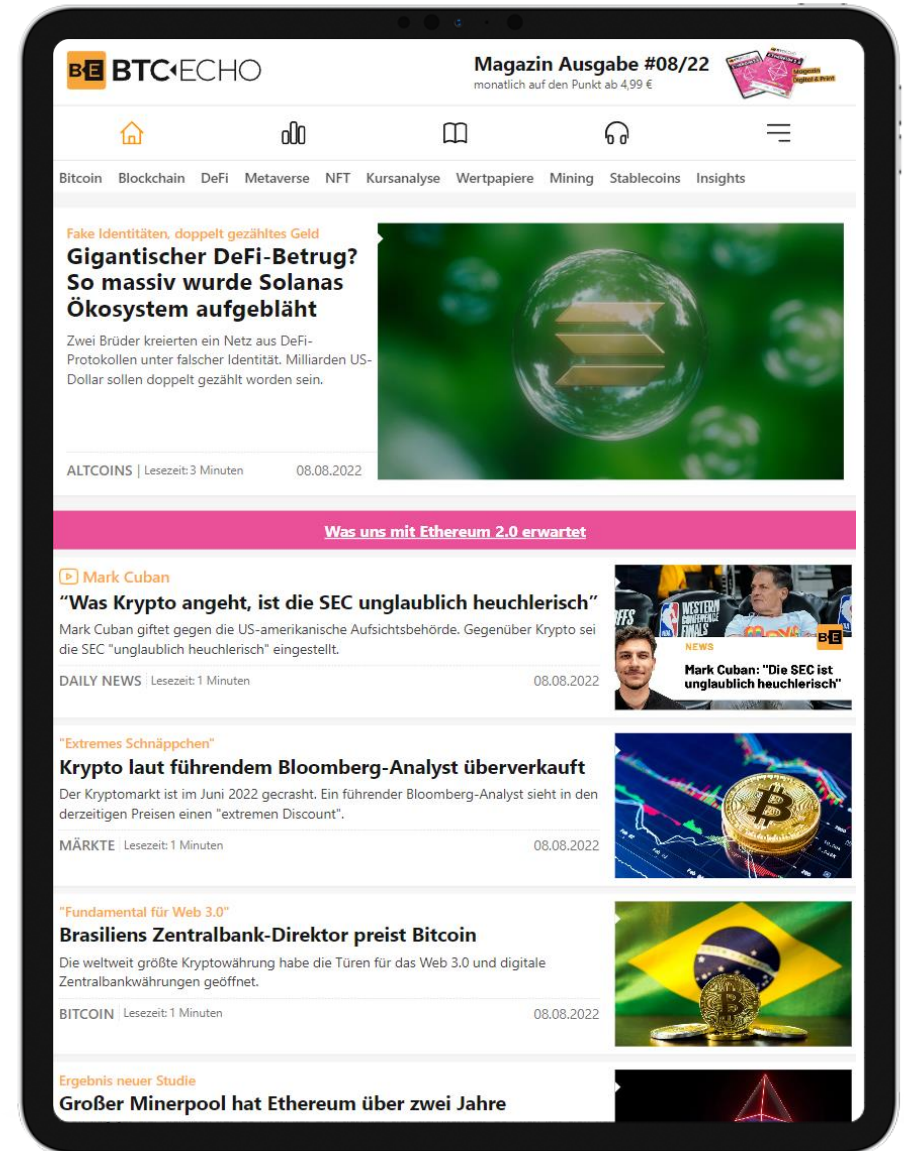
BE BTC ECHO

Magazin Ausgabe #08/22
monatlich auf den Punkt ab 4,99 €

Bitcoin Blockchain DeFi Metaverse NFT Kursanalyse Wertpapiere Mining Stablecoins Insights

Fake Identitäten, doppelt gezähltes Geld
Gigantischer DeFi-Betrug? So massiv wurde Solanas Ökosystem aufgebläht
Zwei Brüder kreierten ein Netz aus DeFi-Protokollen unter falscher Identität. Milliarden US-Dollar sollen doppelt gezählt worden sein.
ALTCOINS | Lesezeit: 3 Minuten 08.08.2022

Was uns mit Ethereum 2.0 erwartet

Mark Cuban
“Was Krypto angeht, ist die SEC unglaublich heuchlerisch”
Mark Cuban giftet gegen die US-amerikanische Aufsichtsbehörde. Gegenüber Krypto sei die SEC "unglaublich heuchlerisch" eingestellt.
DAILY NEWS | Lesezeit: 1 Minuten 08.08.2022

NEWS
Mark Cuban: "Die SEC ist unglaublich heuchlerisch"

"Extremes Schnäppchen"
Krypto laut führendem Bloomberg-Analyst überverkauft
Der Kryptomarkt ist im Juni 2022 gecrasht. Ein führender Bloomberg-Analyst sieht in den derzeitigen Preisen einen "extremen Discount".
MÄRKTE | Lesezeit: 1 Minuten 08.08.2022

"Fundamental für Web 3.0"
Brasiliens Zentralbank-Direktor preist Bitcoin
Die weltweit größte Kryptowährung habe die Türen für das Web 3.0 und digitale Zentralbankwährungen geöffnet.
BITCOIN | Lesezeit: 1 Minuten 08.08.2022

Ergebnis neuer Studie
Großer Minerpool hat Ethereum über zwei Jahre